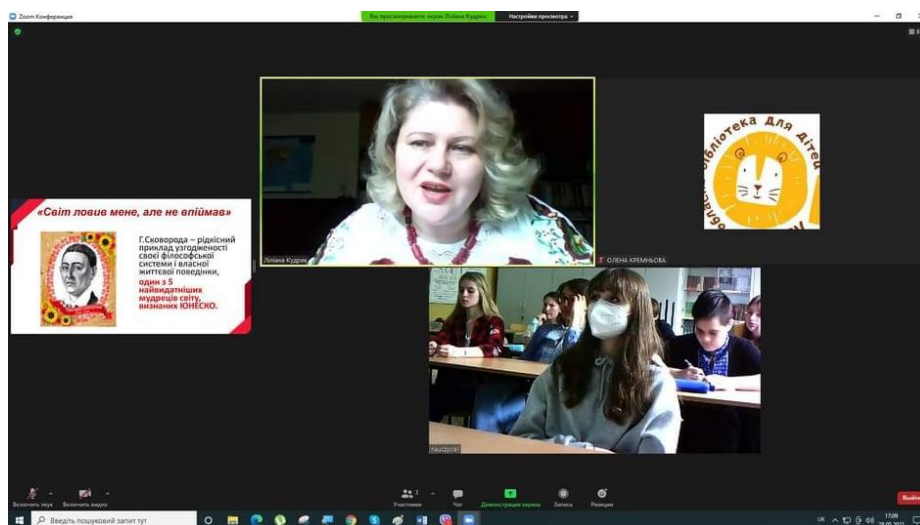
Zoom Конференция

Вы просматриваете экран Лілiана Кудрик

Настройки просмотра

«Світ ловив мене, але не впіймав»

Г.Сковорода – рідкісний приклад узгодженості своєї філософської системи і власної життєвої поведінки, один з 5 найвидатніших мудреців світу, визнаних ЮНЕСКО.

Лiлiана Кудрик

ОЛЕНА КРЕМНЬОВА

бібліотека для дітей

Nauczyciel

Включить звук

Включить видео

Участники

Чат

Демонстрация экрана

Запись

Реакции

Выйти

Введіть пошуковий запит тут

UK

17:09